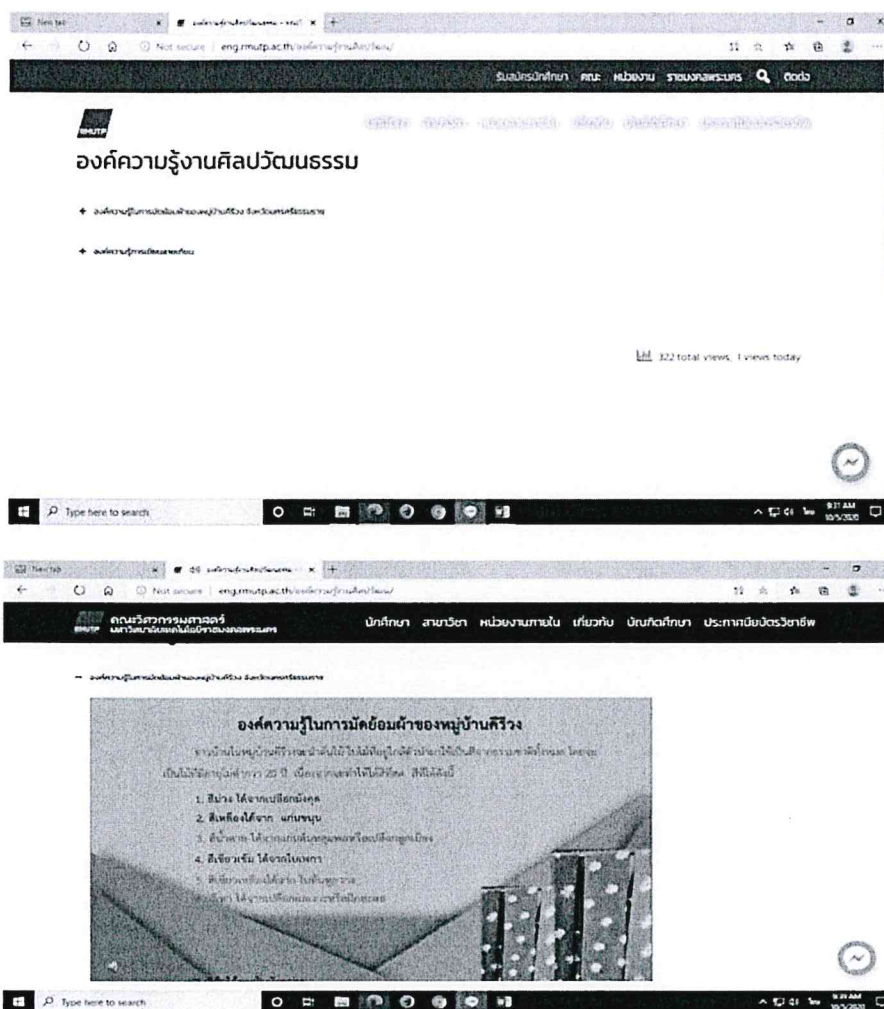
New tab | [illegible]

Not secure | eng.rmutp.ac.th/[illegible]

รับสมัครนักศึกษา คณะ หน่วยงาน รายงานคลพระนคร ติดต่อ

RMUTP

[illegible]

องค์ความรู้งานศิลปวัฒนธรรม

+ องค์ความรู้ในการมัดย้อมผ้าของหมู่บ้านคีรีวง จังหวัดนครศรีธรรมราช

+ องค์ความรู้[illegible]

322 total views, 1 views today

Type here to search

9:31 AM

New tab | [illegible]

Not secure | eng.rmutp.ac.th/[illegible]

คณะวิศวกรรมศาสตร์ มหาวิทยาลัยเทคโนโลยีราชมงคลพระนคร

นักศึกษา สาขาวิชา หน่วยงานภายใน เกี่ยวกับ บัณฑิตศึกษา ประกาศนียบัตรวิชาชีพ

− องค์ความรู้ในการมัดย้อมผ้าของหมู่บ้านคีรีวง จังหวัดนครศรีธรรมราช

องค์ความรู้ในการมัดย้อมผ้าของหมู่บ้านคีรีวง

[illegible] 20 ปี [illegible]

1. สีม่วง ได้จากเปลือกมังคุด
2. สีเหลืองได้จาก แก่นขนุน
3. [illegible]
4. สีเขียวเข้ม ได้จากใบมะพร้าว
5. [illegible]
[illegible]

Type here to search

9:31 AM